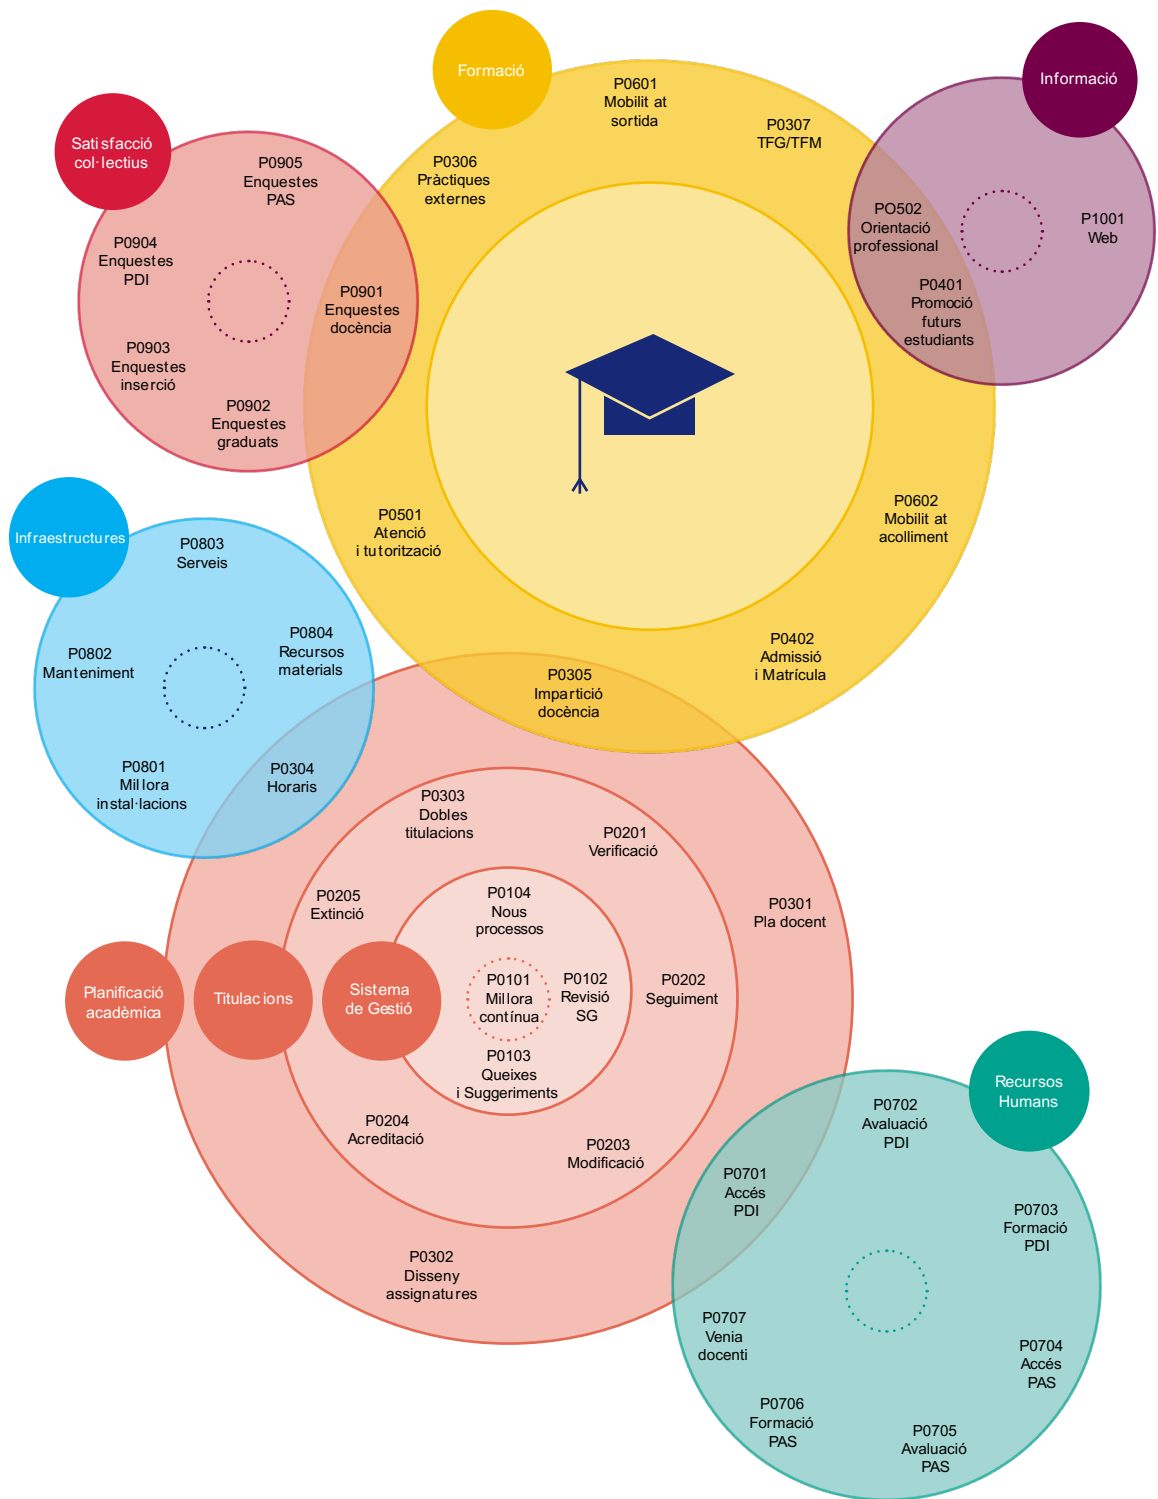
Formació

P0601
Mobilit at sortida

P0307
TFG/TFM

P0306
Pràctiques externes

Informació

PO502
Orientació professional

P1001
Web

P0401
Promoció futurs estudiants

Sati sfacció col·lectius

P0905
Enquestes PAS

P0904
Enquestes PDI

P0901
Enquestes docència

P0903
Enquestes inserció

P0902
Enquestes graduats

P0501
Atenció i tutorització

P0602
Mobilit at acolliment

Infraestructures

P0803
Serveis

P0802
Manteniment

P0804
Recursos materials

P0402
Admissió i Matrícula

P0305
Impartició docència

P0801
Millora instal·lacions

P0304
Horaris

P0303
Dobles titulacions

P0201
Verificació

P0205
Extinció

P0104
Nous processos

P0301
Pla docent

Planificació acadèmica

Titulac ions

Sistema de Gestió

P0101
Millora contínua

P0102
Revisió SG

P0202
Seguiment

P0103
Queixes i Suggeriments

P0204
Acreditació

P0203
Modificació

Recursos Humans

P0702
Avaluació PDI

P0701
Accés PDI

P0703
Formació PDI

P0302
Disseny assignatures

P0707
Venia docenti

P0704
Accés PAS

P0706
Formació PAS

P0705
Avaluació PAS